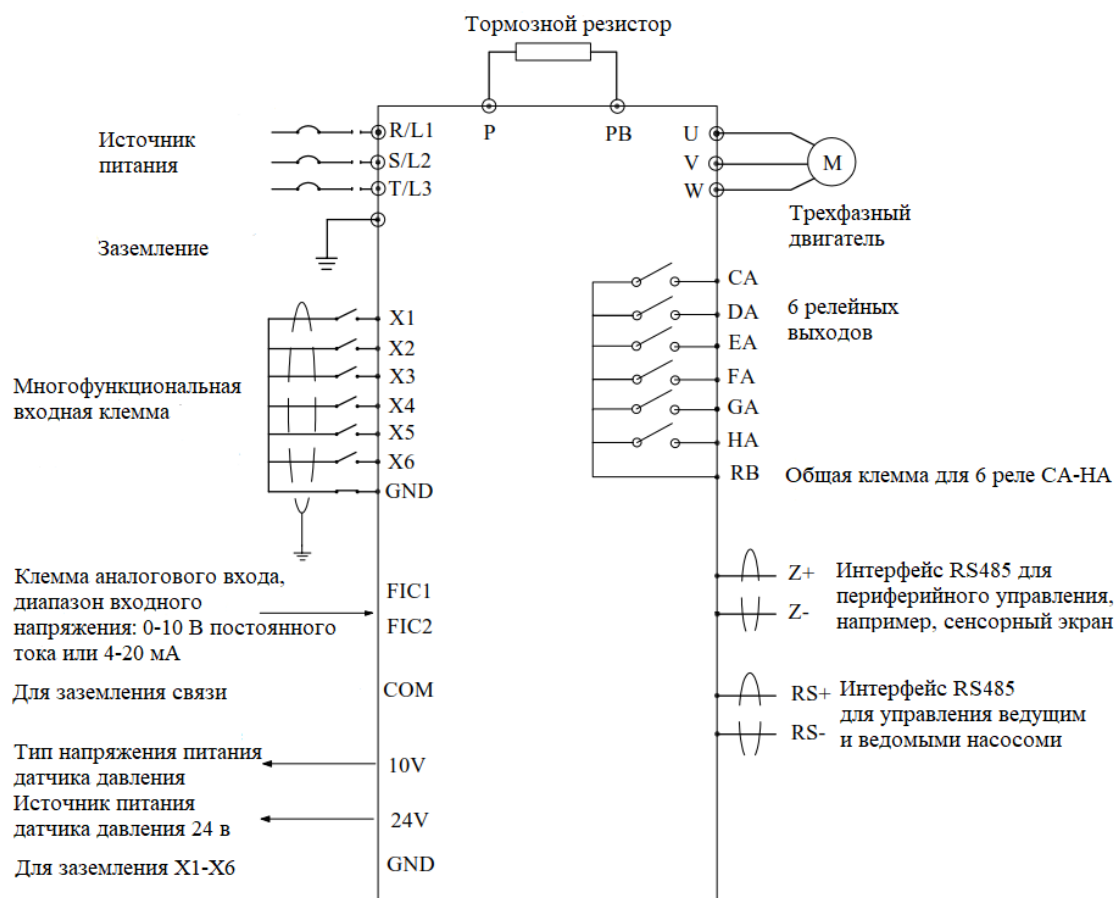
Тормозной резистор

Источник питания

R/L1
S/L2
T/L3

P

PB

U
V
W

M

Трехфазный двигатель

Заземление

CA
DA
EA
FA
GA
HA
RB

6 релейных выходов

Общая клемма для 6 реле CA-HA

Многофункциональная входная клемма

X1
X2
X3
X4
X5
X6
GND

Клемма аналогового входа, диапазон входного напряжения: 0-10 В постоянного тока или 4-20 мА

FIC1
FIC2

Z+
Z-

Интерфейс RS485 для периферийного управления, например, сенсорный экран

Для заземления связи

COM

RS+
RS-

Интерфейс RS485 для управления ведущим и ведомыми насосоми

Тип напряжения питания датчика давления

10V

Источник питания датчика давления 24 в

24V

Для заземления X1-X6

GND